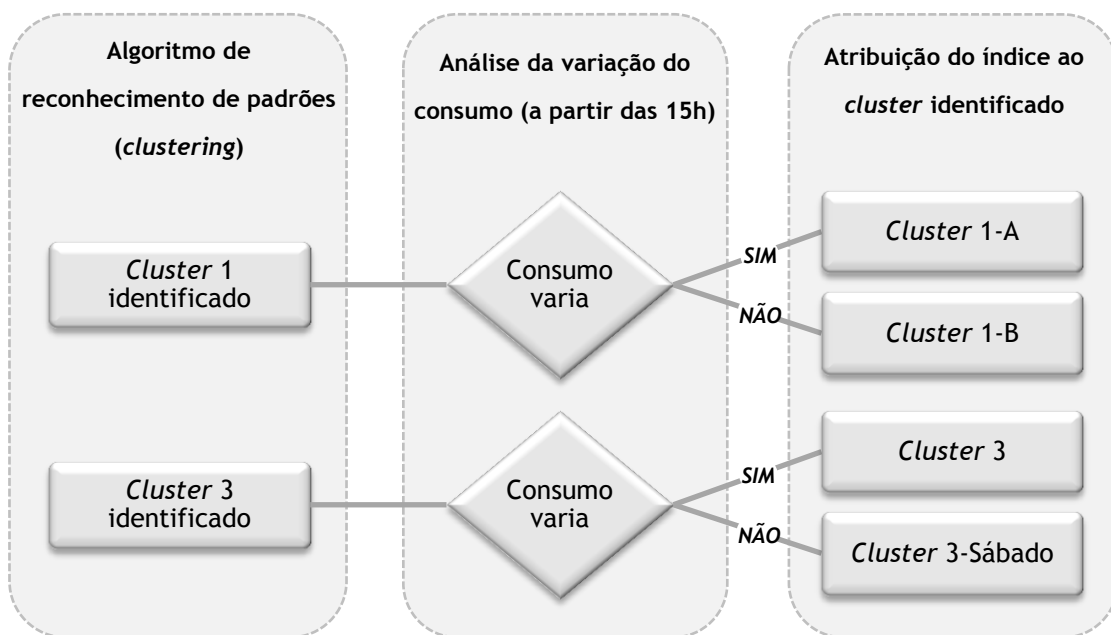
Algoritmo de reconhecimento de padrões (clustering)

Cluster 1 identificado

Cluster 3 identificado

Análise da variação do consumo (a partir das 15h)

Consumo varia

Consumo varia

SIM

NÃO

SIM

NÃO

Atribuição do índice ao cluster identificado

Cluster 1-A

Cluster 1-B

Cluster 3

Cluster 3-Sábado